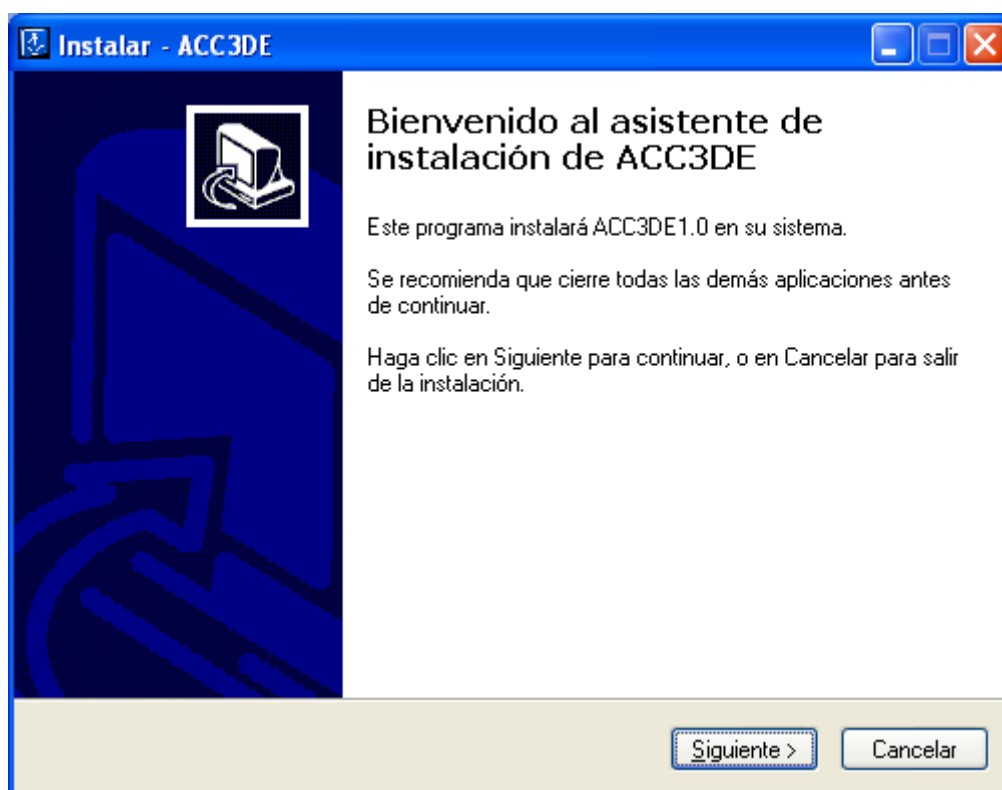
Instalar - ACC3DE

Bienvenido al asistente de instalación de ACC3DE

Este programa instalará ACC3DE1.0 en su sistema.

Se recomienda que cierre todas las demás aplicaciones antes de continuar.

Haga clic en Siguiente para continuar, o en Cancelar para salir de la instalación.

Siguiente >

Cancelar